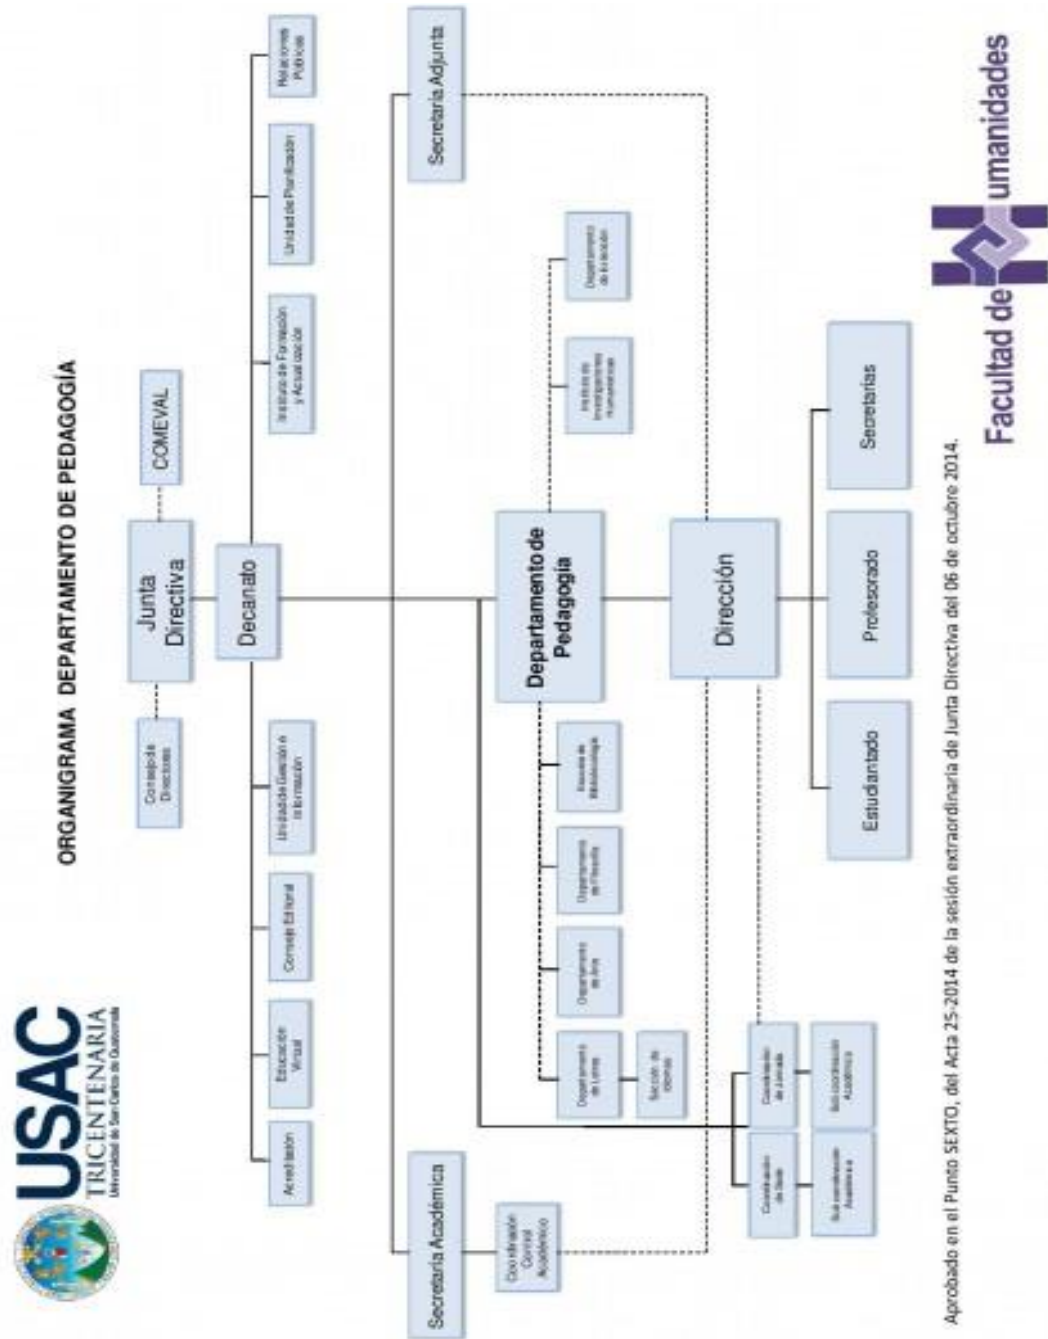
USAC
TRICENTENARIA
Universidad de San Carlos de Guatemala

ORGANIGRAMA DEPARTAMENTO DE PEDAGOGÍA

Consejo de Directores

Junta Directiva

COMEVAL

Decanato

Acreditación

Educación Virtual

Consejo Editorial

Unidad de Gestión e Información

Instituto de Formación y Actualización

Unidad de Planificación

Relaciones Públicas

Secretaría Adjunta

Secretaría Académica

Coordinación Control Académico

Departamento de Pedagogía

Departamento de Letras

Sección de Idiomas

Departamento de Arte

Departamento de Filosofía

Escuela de Bibliotecología

Instituto de Investigaciones Humanísticas

Departamento de Extensión

Dirección

Coordinación de Sede

Subcoordinación Académica

Coordinación de Jornada

Subcoordinación Académica

Estudiantado

Profesorado

Secretarías

Aprobado en el Punto SEXTO, del Acta 25-2014 de la sesión extraordinaria de Junta Directiva del 06 de octubre 2014.

Facultad de Humanidades